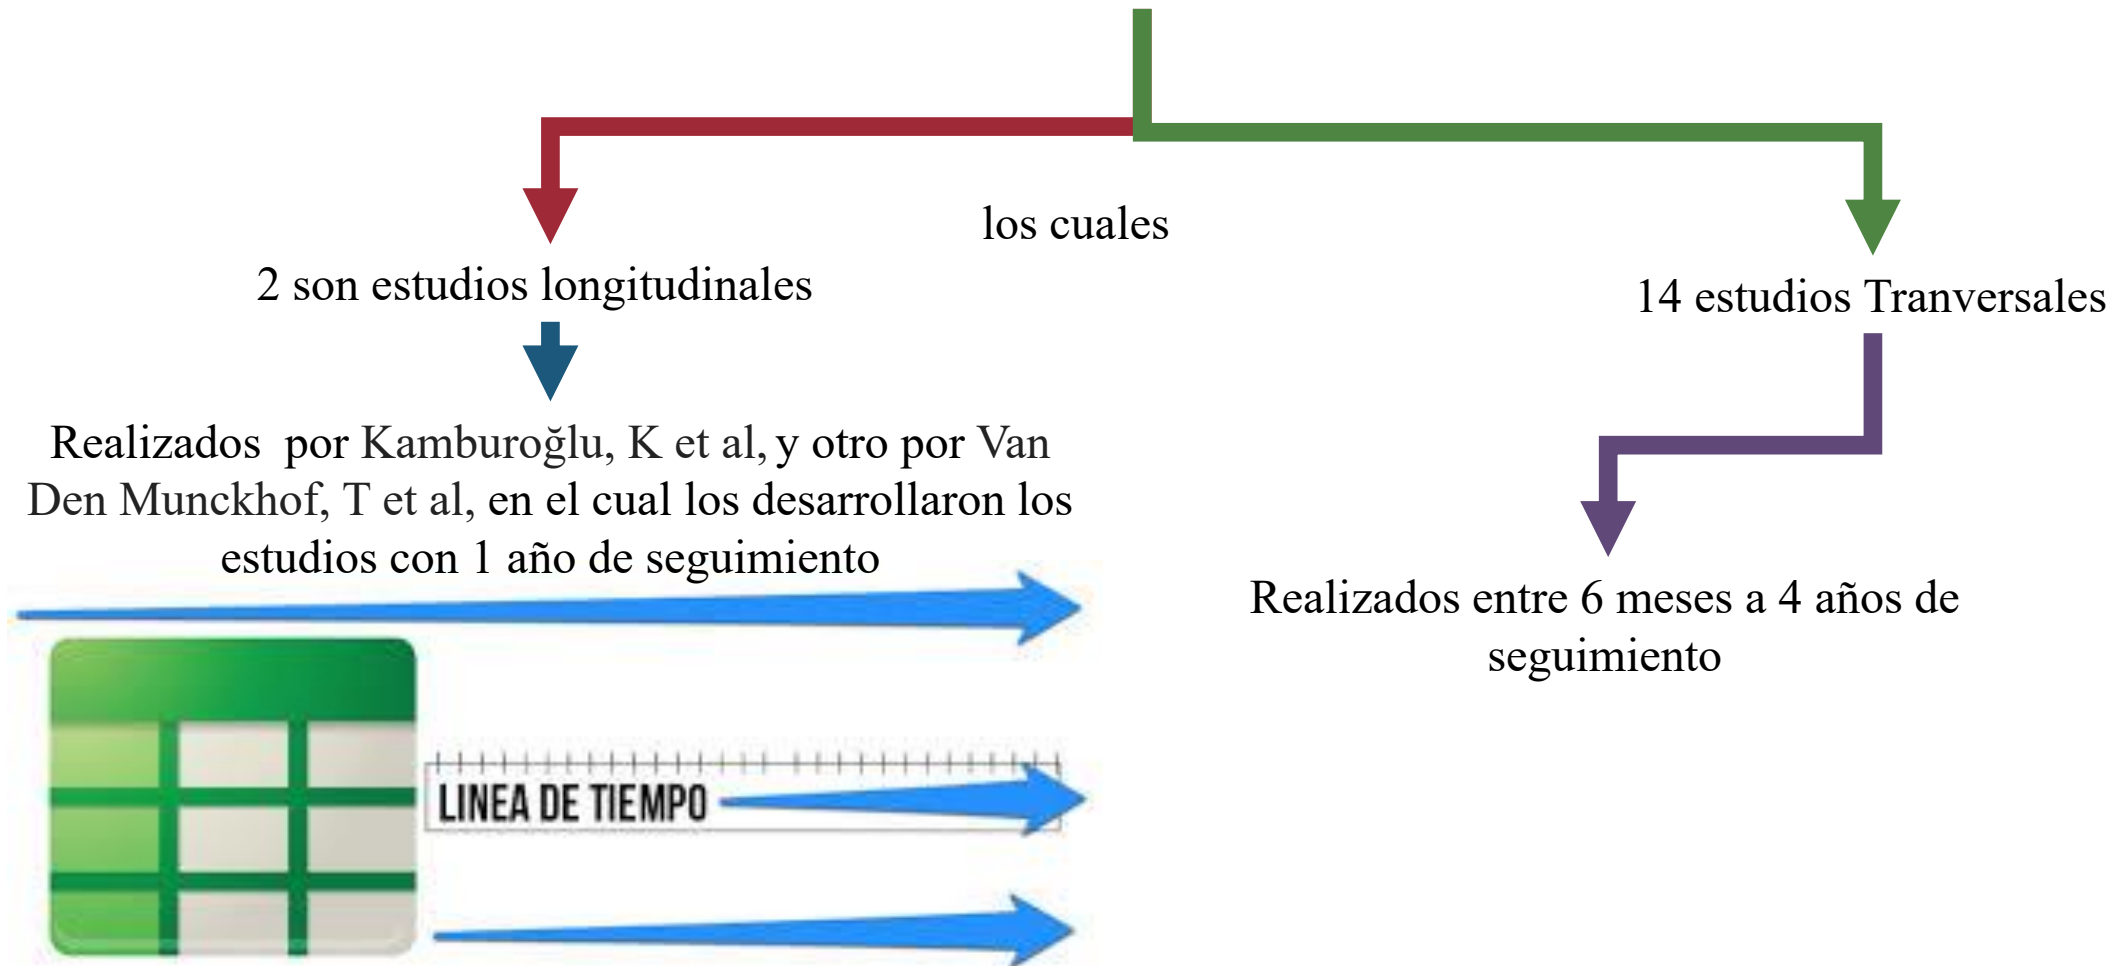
los cuales

2 son estudios longitudinales

Realizados por Kamburoğlu, K et al, y otro por Van Den Munckhof, T et al, en el cual los desarrollaron los estudios con 1 año de seguimiento

LINEA DE TIEMPO

14 estudios Tranversales

Realizados entre 6 meses a 4 años de seguimiento